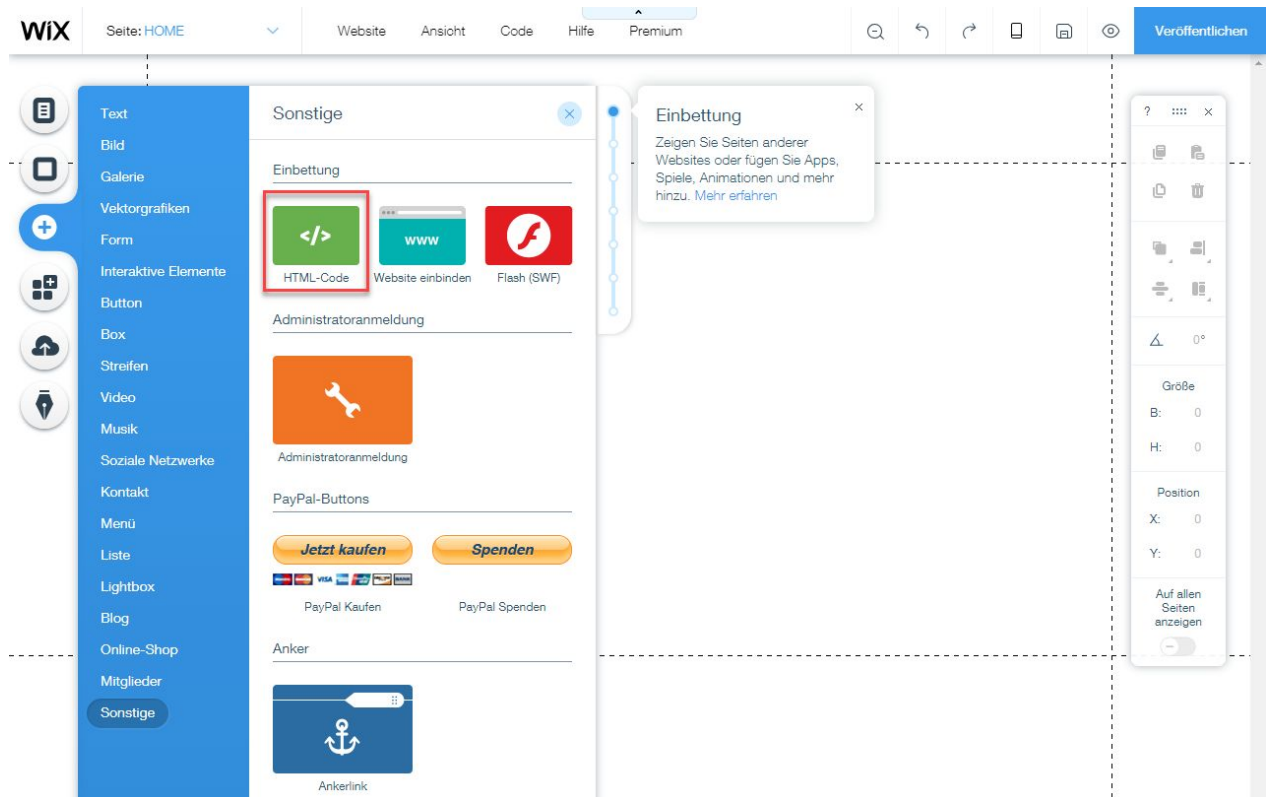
WiX Seite: HOME Website Ansicht Code Hilfe Premium Veröffentlichen

Text
Bild
Galerie
Vektorgrafiken
Form
Interaktive Elemente
Button
Box
Streifen
Video
Musik
Soziale Netzwerke
Kontakt
Menü
Liste
Lightbox
Blog
Online-Shop
Mitglieder
Sonstige

Sonstige

Einbettung

</>
HTML-Code

www
Website einbinden

Flash (SWF)

Administratoranmeldung

Administratoranmeldung

PayPal-Buttons

Jetzt kaufen
PayPal Kaufen

Spenden
PayPal Spenden

Anker

Ankerlink

Einbettung
Zeigen Sie Seiten anderer Websites oder fügen Sie Apps, Spiele, Animationen und mehr hinzu. Mehr erfahren

?
0°
Größe
B: 0
H: 0
Position
X: 0
Y: 0
Auf allen Seiten anzeigen